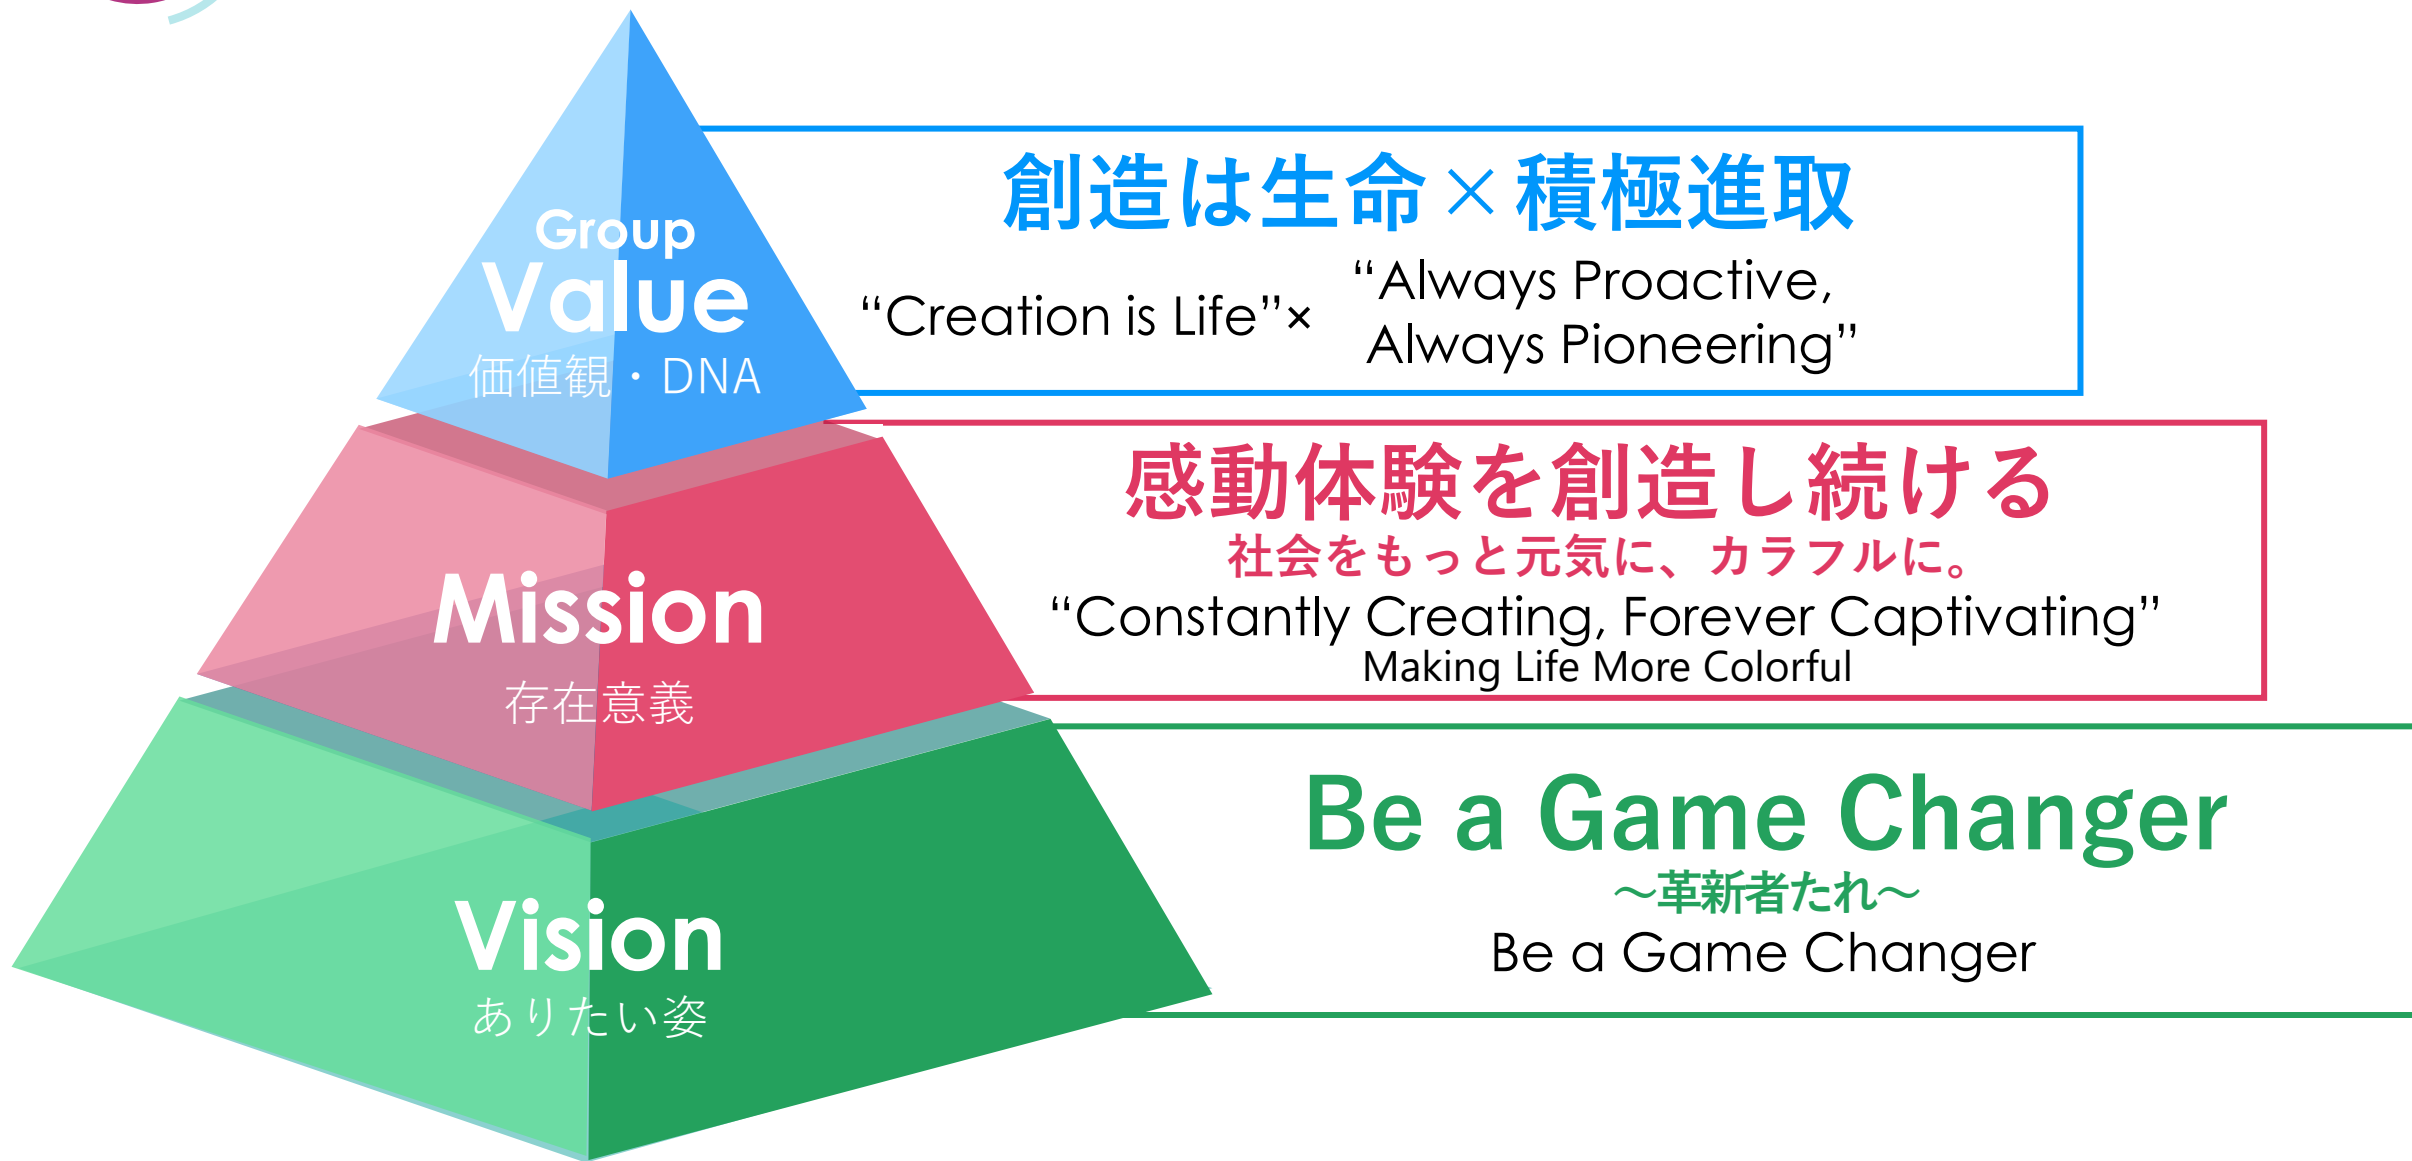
Group
Value
価値観・DNA

創造は生命×積極進取
“Creation is Life”× “Always Proactive, Always Pioneering”

Mission
存在意義

感動体験を創造し続ける
社会をもっと元気に、カラフルに。
“Constantly Creating, Forever Captivating”
Making Life More Colorful

Vision
ありたい姿

Be a Game Changer
〜革新者たれ〜
Be a Game Changer